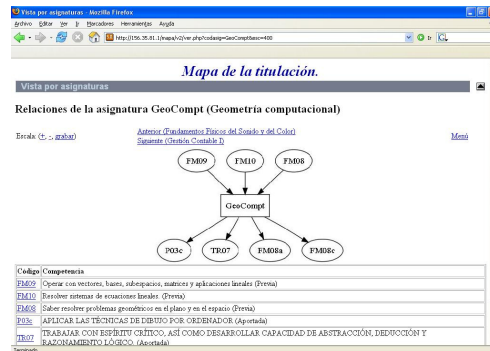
Vista por asignaturas - Mozilla Firefox

Archivo Editar Ver Ir Marcadores Herramientas Ayuda

http://156.35.81.1/mapa/v2/ver.php?codasig=GeoCompt&esc=400

Mapa de la titulación.

Vista por asignaturas

Relaciones de la asignatura GeoCompt (Geometría computacional)

Escala: (+, -, grabar)

Anterior (Fundamentos Físicos del Sonido y del Color)
Siguiente (Gestión Contable I)

Menú

FM09 FM10 FM08

GeoCompt

P03c TR07 FM08a FM08c

| Código | Competencia |
|---|---|
| FM09 | Operar con vectores, bases, subespacios, matrices y aplicaciones lineales (Previa) |
| FM10 | Resolver sistemas de ecuaciones lineales. (Previa) |
| FM08 | Saber resolver problemas geométricos en el plano y en el espacio (Previa) |
| P03c | APLICAR LAS TÉCNICAS DE DIBUJO POR ORDENADOR. (Aportada) |
| TR07 | TRABAJAR CON ESPÍRITU CRÍTICO, ASÍ COMO DESARROLLAR CAPACIDAD DE ABSTRACCIÓN, DEDUCCIÓN Y RAZONAMIENTO LÓGICO. (Aportada) |

Terminado